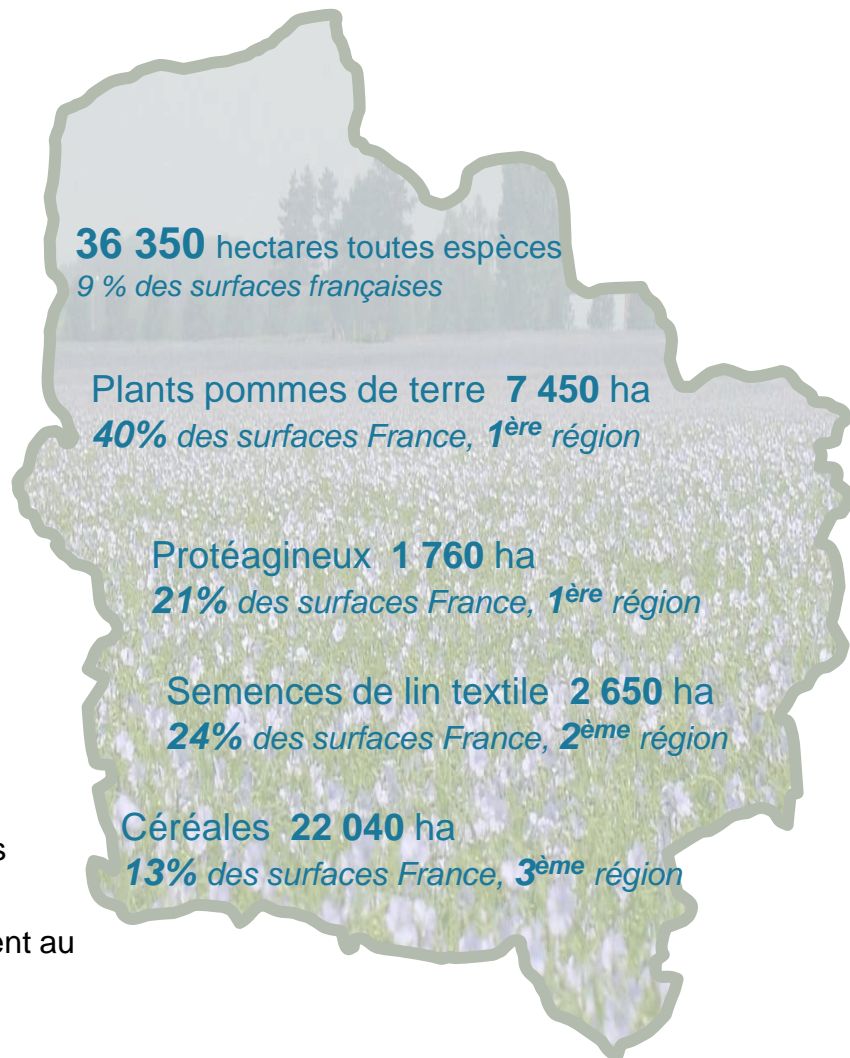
**36 350** hectares toutes espèces
*9 % des surfaces françaises*

Plants pommes de terre **7 450** ha
***40%** des surfaces France, **1$^{ère}$** région*

Protéagineux **1 760** ha
***21%** des surfaces France, **1$^{ère}$** région*

Semences de lin textile **2 650** ha
***24%** des surfaces France, **2$^{ème}$** région*

Céréales **22 040** ha
***13%** des surfaces France, **3$^{ème}$** région*

s

ent au